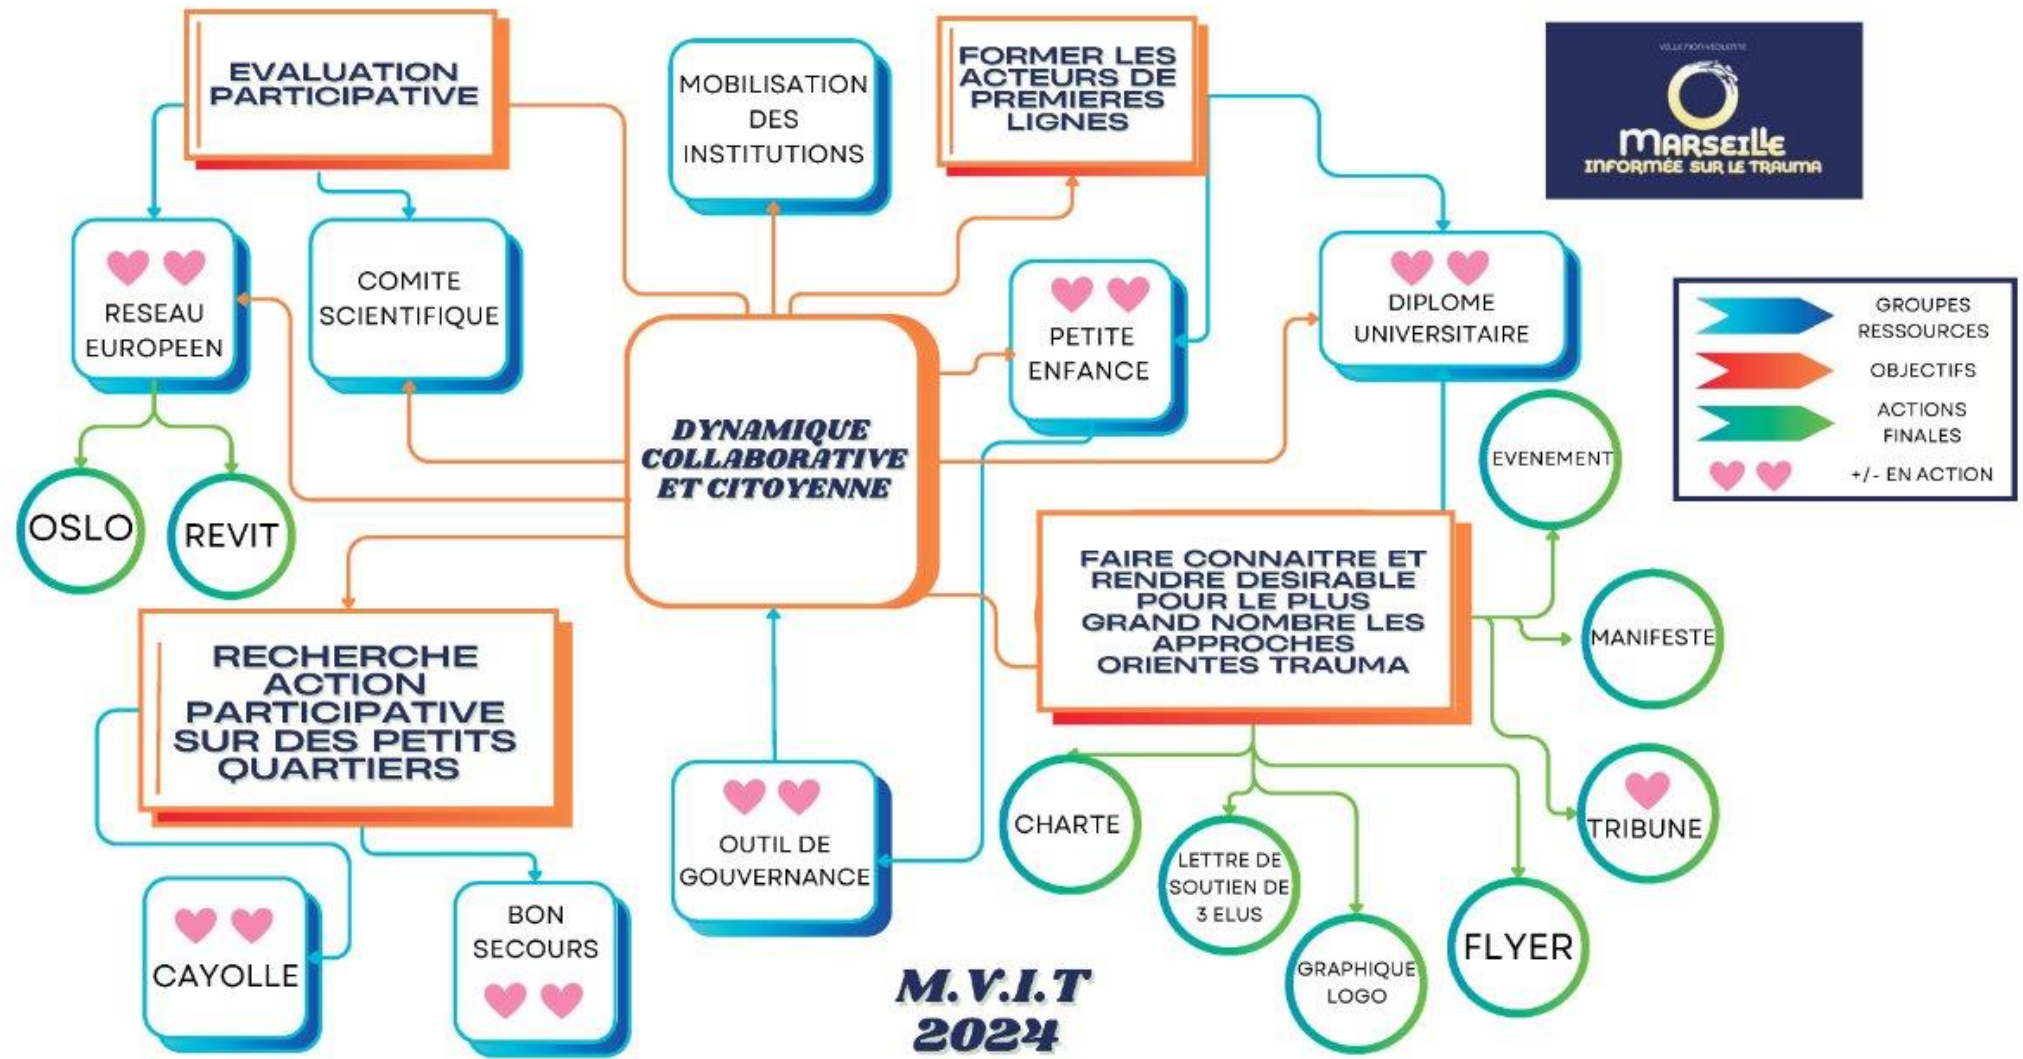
EVALUATION PARTICIPATIVE

MOBILISATION DES INSTITUTIONS

FORMER LES ACTEURS DE PREMIERES LIGNES

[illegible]
MARSEILLE
INFORMÉE SUR LE TRAUMA

RESEAU EUROPEEN

COMITE SCIENTIFIQUE

PETITE ENFANCE

DIPLOME UNIVERSITAIRE

GROUPES RESSOURCES
OBJECTIFS
ACTIONS FINALES
+/- EN ACTION

DYNAMIQUE COLLABORATIVE ET CITOYENNE

OSLO

REVIT

EVENEMENT

FAIRE CONNAITRE ET RENDRE DESIRABLE POUR LE PLUS GRAND NOMBRE LES APPROCHES ORIENTES TRAUMA

MANIFESTE

RECHERCHE ACTION PARTICIPATIVE SUR DES PETITS QUARTIERS

OUTIL DE GOUVERNANCE

CHARTE

LETTRE DE SOUTIEN DE 3 ELUS

TRIBUNE

CAYOLLE

BON SECOURS

GRAPHIQUE LOGO

FLYER

M.V.I.T
2024